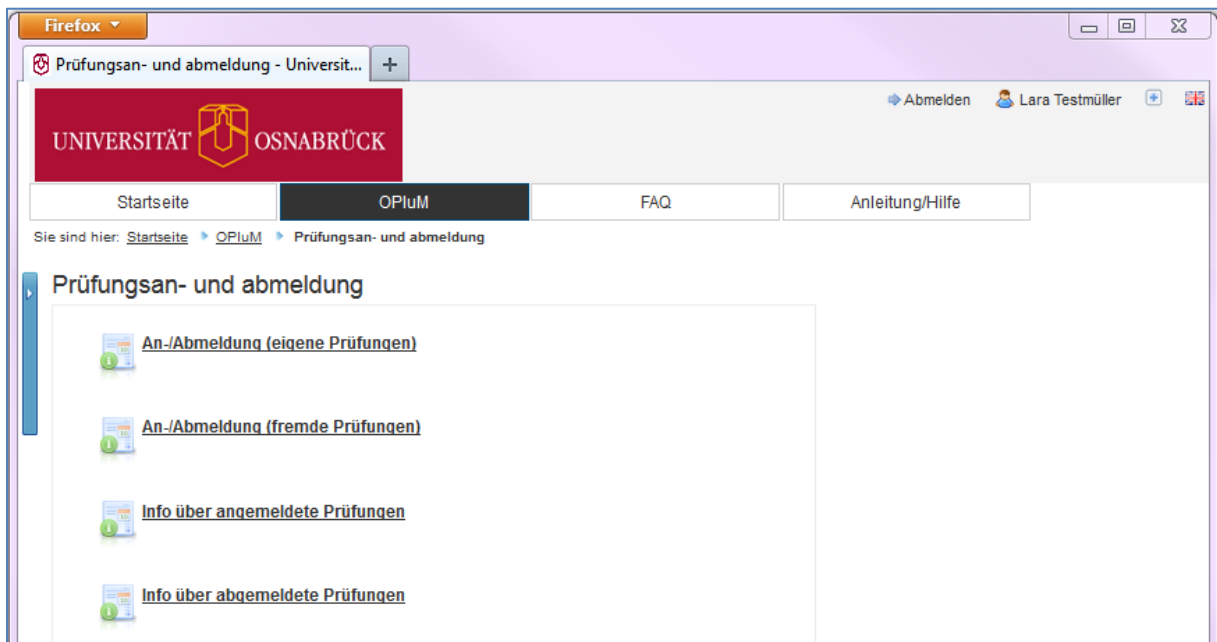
Firefox

Prüfungsan- und abmeldung - Universit...

+

UNIVERSITÄT OSNABRÜCK

Abmelden Lara Testmüller

Startseite | OPluM | FAQ | Anleitung/Hilfe

Sie sind hier: Startseite OPluM Prüfungsan- und abmeldung

Prüfungsan- und abmeldung

An-/Abmeldung (eigene Prüfungen)

An-/Abmeldung (fremde Prüfungen)

Info über angemeldete Prüfungen

Info über abgemeldete Prüfungen